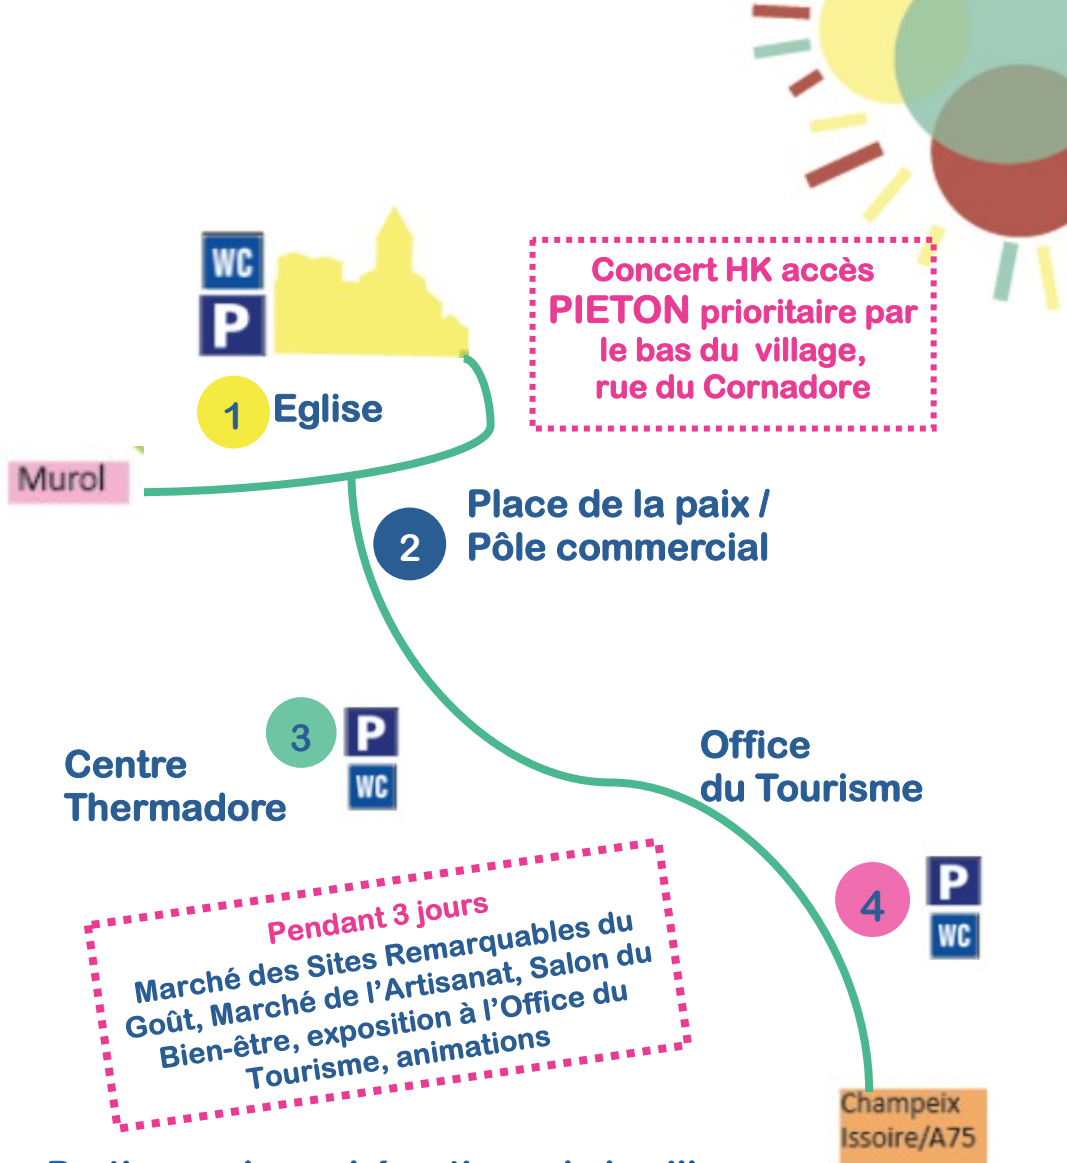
WC
P

1 Eglise

Concert HK accès PIETON prioritaire par le bas du village, rue du Cornadore

Murol

2 Place de la paix / Pôle commercial

3 P WC

Centre Thermadore

Office du Tourisme

4 P WC

Pendant 3 jours
Marché des Sites Remarquables du Goût, Marché de l'Artisanat, Salon du Bien-être, exposition à l'Office du Tourisme, animations

Champeix Issoire/A75

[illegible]